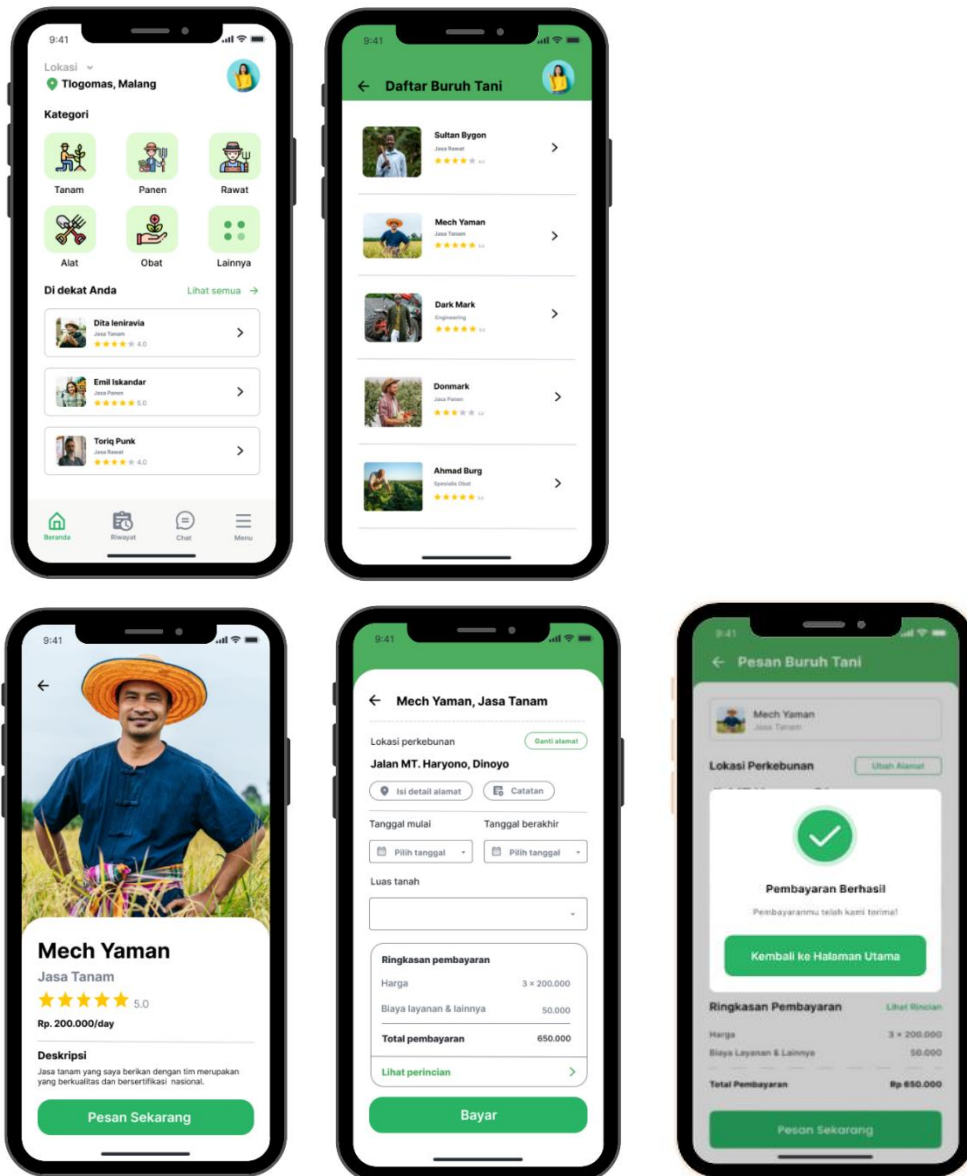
9:41

Lokasi
Tlogomas, Malang

Kategori

Tanam
Panen
Rawat
Alat
Obat
Lainnya

Di dekat Anda
Lihat semua →

Dita Ieniravia
Jasa Tanam
4.0

Emil Iskandar
Jasa Panen
5.0

Toriq Punk
Jasa Rawat
4.0

Beranda
Riwayat
Chat
Menu

9:41

← Daftar Buruh Tani

Sultan Bygon
Jasa Rawat

Mech Yaman
Jasa Tanam

Dark Mark
Engineering

Donmark
Jasa Panen

Ahmad Burg
Spesialis Obat

9:41

←

Mech Yaman
Jasa Tanam
5.0
Rp. 200.000/day

Deskripsi
Jasa tanam yang saya berikan dengan tim merupakan yang berkualitas dan bersertifikasi nasional.

Pesan Sekarang

9:41

← Mech Yaman, Jasa Tanam

Lokasi perkebunan
Ganti alamat
Jalan MT. Haryono, Dinoyo
Isi detail alamat
Catatan

Tanggal mulai
Tanggal berakhir
Pilih tanggal
Pilih tanggal

Luas tanah

Ringkasan pembayaran
Harga 3 × 200.000
Biaya layanan & lainnya 50.000
Total pembayaran 650.000
Lihat perincian

Bayar

9:41

← Pesan Buruh Tani

Mech Yaman
Jasa Tanam

Lokasi Perkebunan
Ubah Alamat

Pembayaran Berhasil
Pembayaranmu telah kami terima!
Kembali ke Halaman Utama

Ringkasan Pembayaran
Lihat Rincian
Harga 3 × 200.000
Biaya Layanan & Lainnya 50.000
Total Pembayaran Rp 650.000

Pesan Sekarang